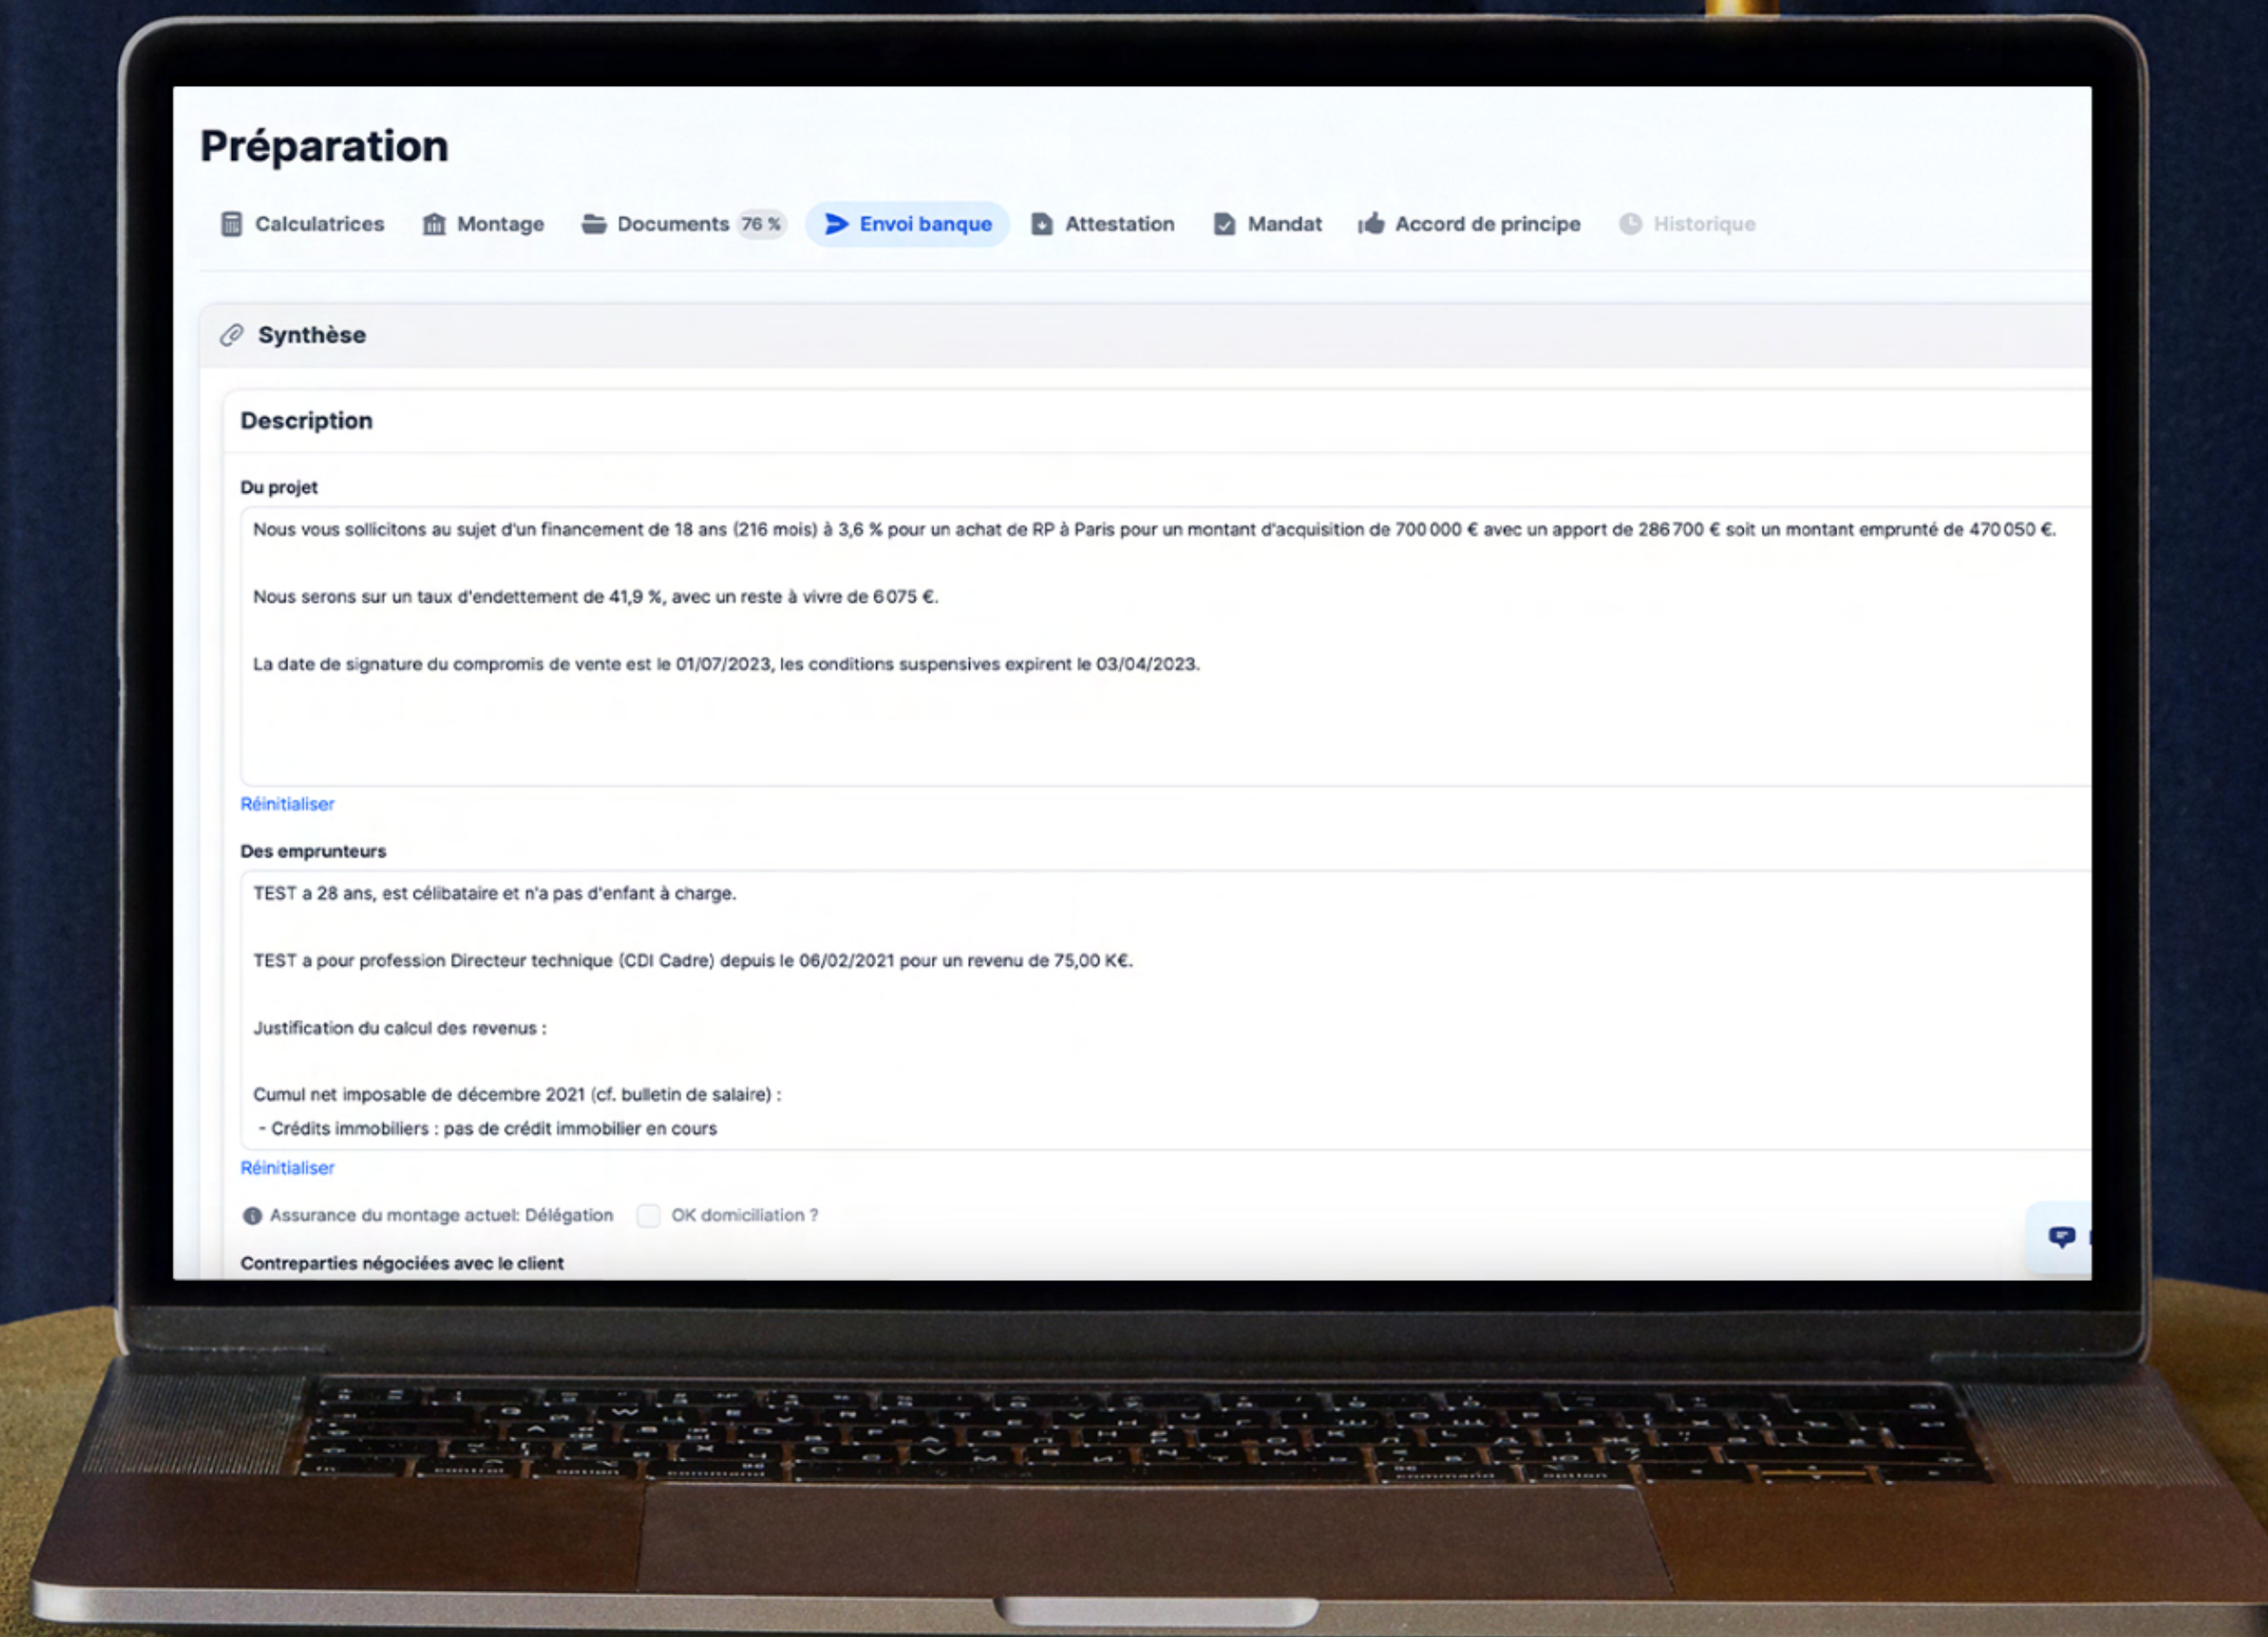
Préparation

Calculatrices Montage Documents 76 % Envoi banque Attestation Mandat Accord de principe Historique

Synthèse

Description

Du projet

Nous vous sollicitons au sujet d'un financement de 18 ans (216 mois) à 3,6 % pour un achat de RP à Paris pour un montant d'acquisition de 700 000 € avec un apport de 286 700 € soit un montant emprunté de 470 050 €.

Nous serons sur un taux d'endettement de 41,9 %, avec un reste à vivre de 6 075 €.

La date de signature du compromis de vente est le 01/07/2023, les conditions suspensives expirent le 03/04/2023.

Réinitialiser

Des emprunteurs

TEST a 28 ans, est célibataire et n'a pas d'enfant à charge.

TEST a pour profession Directeur technique (CDI Cadre) depuis le 06/02/2021 pour un revenu de 75,00 K€.

Justification du calcul des revenus :

Cumul net imposable de décembre 2021 (cf. bulletin de salaire) :
- Crédits immobiliers : pas de crédit immobilier en cours

Réinitialiser

Assurance du montage actuel: Délégation OK domiciliation ?

Contreparties négociées avec le client